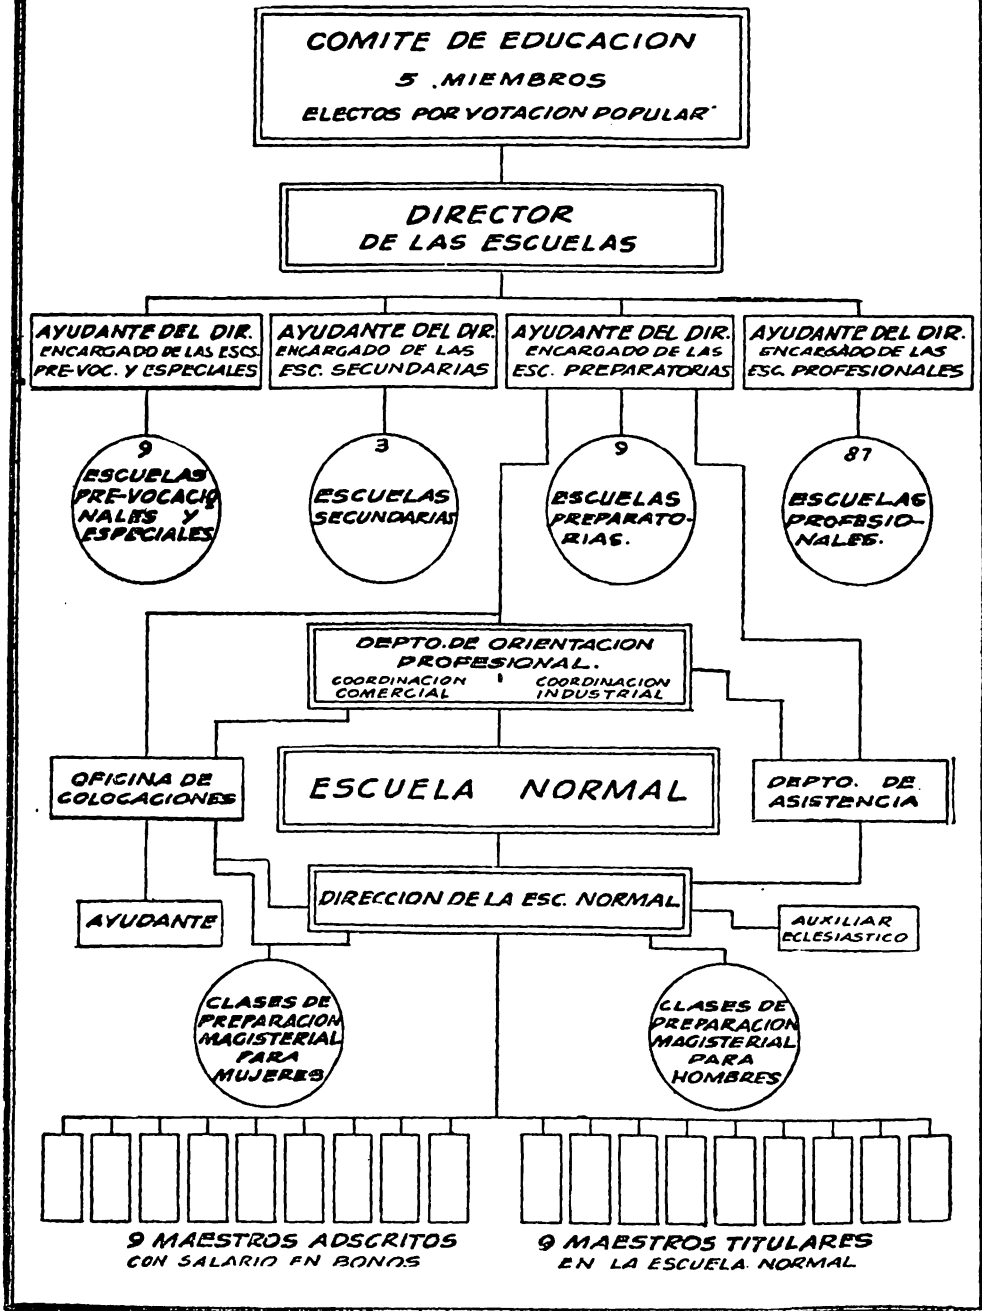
COMITE DE EDUCACION
5 MIEMBROS
ELECTOS POR VOTACION POPULAR

DIRECTOR
DE LAS ESCUELAS

AYUDANTE DEL DIR. ENCARGADO DE LAS ESCS. PRE-VOC. Y ESPECIALES

AYUDANTE DEL DIR. ENCARGADO DE LAS ESC. SECUNDARIAS

AYUDANTE DEL DIR. ENCARGADO DE LAS ESC. PREPARATORIAS

AYUDANTE DEL DIR. ENCARGADO DE LAS ESC. PROFESIONALES

9
ESCUELAS PRE-VOCACIONALES Y ESPECIALES

3
ESCUELAS SECUNDARIAS

9
ESCUELAS PREPARATORIAS.

87
ESCUELAS PROFESIONALES.

DEPTO. DE ORIENTACION PROFESIONAL.
COORDINACION COMERCIAL
COORDINACION INDUSTRIAL

OFICINA DE COLOCACIONES

ESCUELA NORMAL

DEPTO. DE ASISTENCIA

DIRECCION DE LA ESC. NORMAL

AYUDANTE

AUXILIAR ECLESIASTICO

CLASES DE PREPARACION MAGISTERIAL PARA MUJERES

CLASES DE PREPARACION MAGISTERIAL PARA HOMBRES

9 MAESTROS ADSCRITOS
CON SALARIO EN BONOS

9 MAESTROS TITULARES
EN LA ESCUELA NORMAL